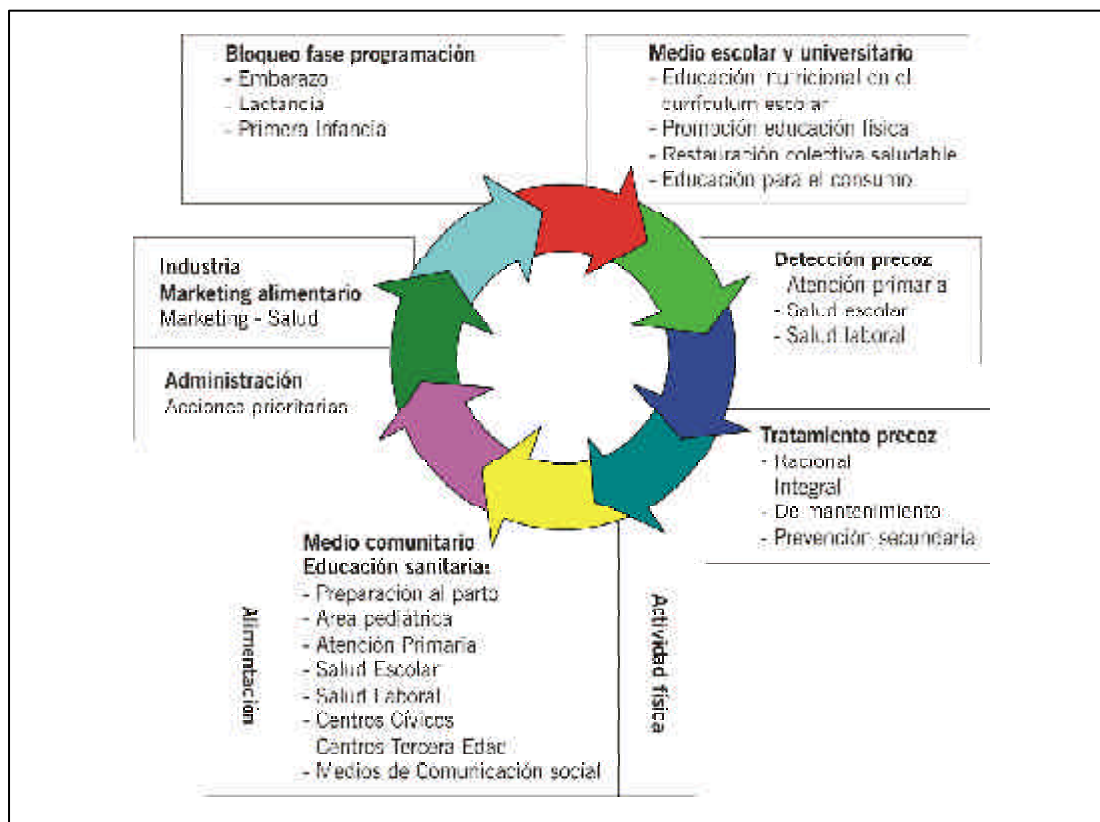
**Bloqueo fase programación**
- Embarazo
- Lactancia
- Primera Infancia

**Medio escolar y universitario**
- Educación nutricional en el currículum escolar
- Promoción educación física
- Restauración colectiva saludable
- Educación para el consumo

**Industria**
**Marketing alimentario**
Marketing - Salud

**Detección precoz**
Atención primaria
- Salud escolar
- Salud laboral

**Administración**
Acciones prioritarias

**Tratamiento precoz**
- Racional
Integral
- De mantenimiento
- Prevención secundaria

**Medio comunitario**
**Educación sanitaria:**
- Preparación al parto
- Area pediátrica
- Atención Primaria
- Salud Escolar
- Salud Laboral
- Centros Cívicos
Centros Tercera Edad
- Medios de Comunicación social

Alimentación

Actividad física